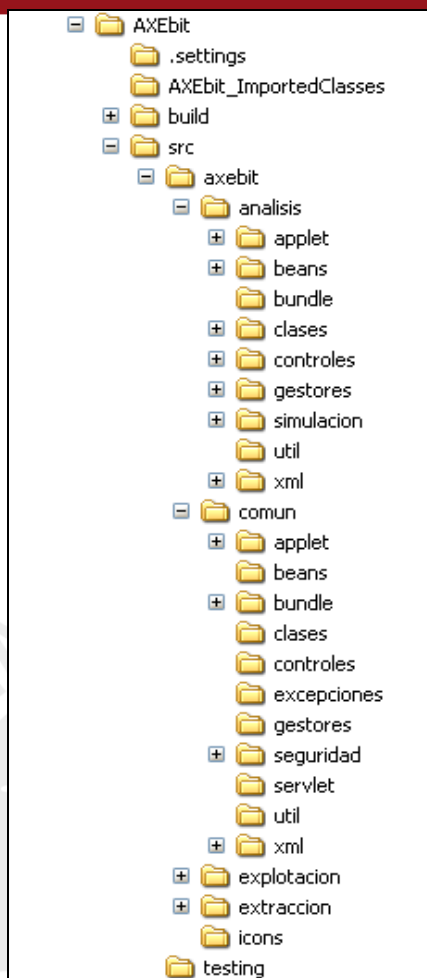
AXEbit
.settings
AXEbit_ImportedClasses
build
src
axebit
analisis
applet
beans
bundle
clases
controles
gestores
simulacion
util
xml
comun
applet
beans
bundle
clases
controles
excepciones
gestores
seguridad
servlet
util
xml
explotacion
extraccion
icons
testing